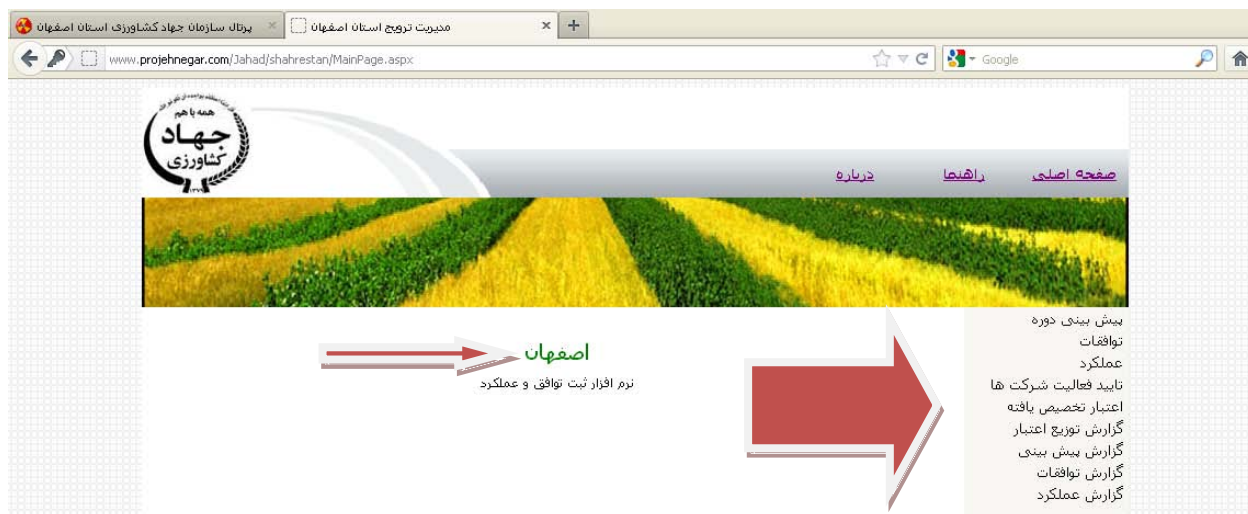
پرتال سازمان جهاد کشاورزی استان اصفهان
مدیریت ترویج استان اصفهان
+
www.projehnegar.com/Jahad/shahrestan/MainPage.aspx
Google

همه با هم
جهاد کشاورزی

صفحه اصلی
راهنما
درباره

اصفهان
نرم افزار ثبت توافق و عملکرد

پیش بینی دوره
توافقات
عملکرد
تایید فعالیت شرکت ها
اعتبار تخصیص یافته
گزارش توزیع اعتبار
گزارش پیش بینی
گزارش توافقات
گزارش عملکرد